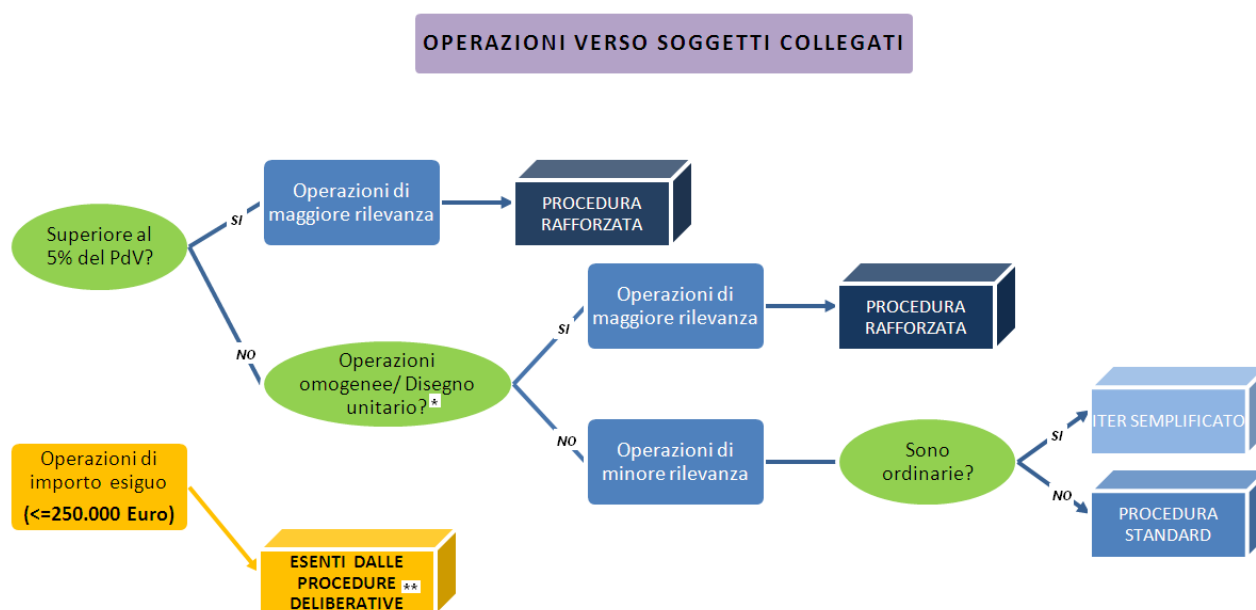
OPERAZIONI VERSO SOGGETTI COLLEGATI

Superiore al 5% del PdV?

SI

Operazioni di maggiore rilevanza

PROCEDURA RAFFORZATA

NO

Operazioni omogenee/ Disegno unitario? *

SI

Operazioni di maggiore rilevanza

PROCEDURA RAFFORZATA

NO

Operazioni di minore rilevanza

Sono ordinarie?

SI

ITER SEMPLIFICATO

NO

PROCEDURA STANDARD

Operazioni di importo esiguo (<=250.000 Euro)

ESENTI DALLE PROCEDURE ** DELIBERATIVE